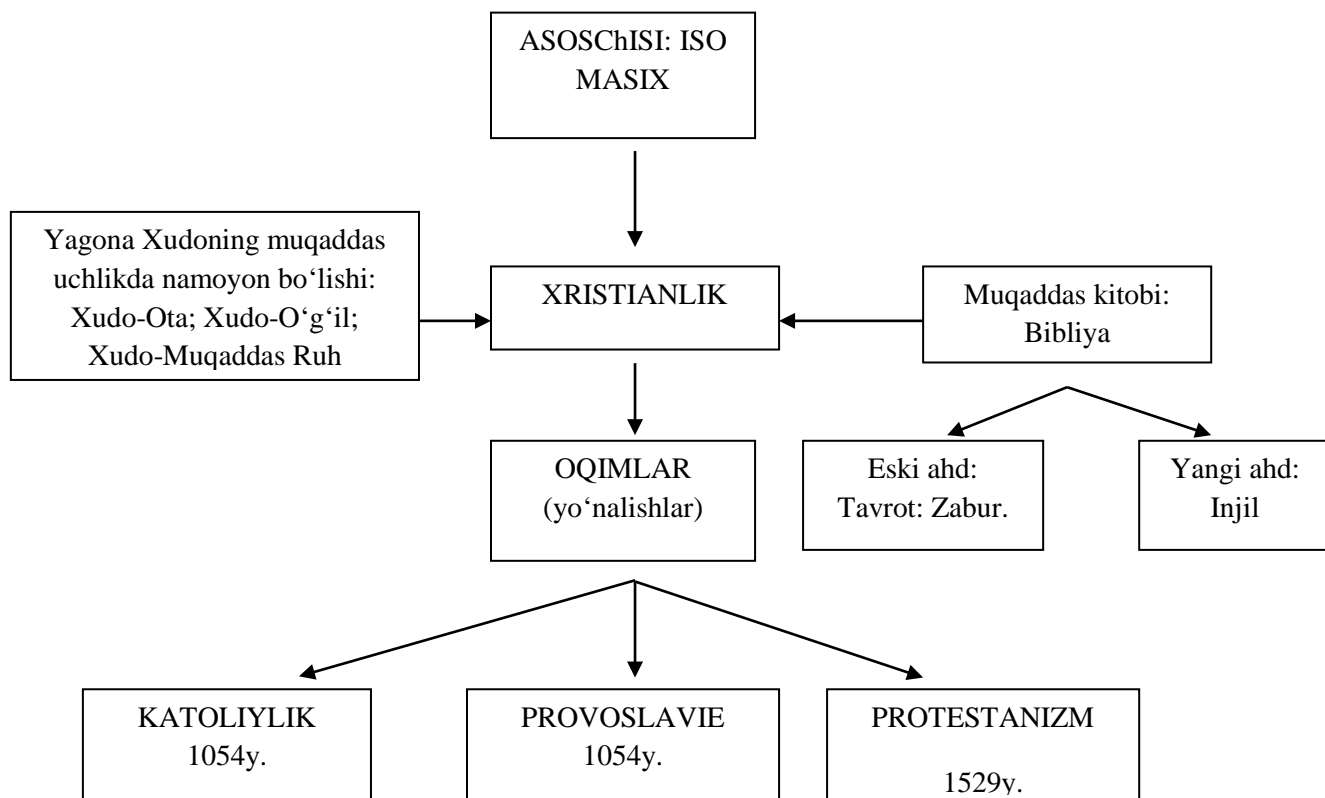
ASOSChISI: ISO MASIX

Yagona Xudoning muqaddas uchlikda namoyon bo‘lishi: Xudo-Ota; Xudo-O‘g‘il; Xudo-Muqaddas Ruh

XRISTIANLIK

Muqaddas kitobi: Bibliya

OQIMLAR (yo‘nalishlar)

Eski ahd: Tavrot: Zabur.

Yangi ahd: Injil

KATOLIYLIK 1054y.

PROVOSLAVIE 1054y.

PROTESTANIZM 1529y.